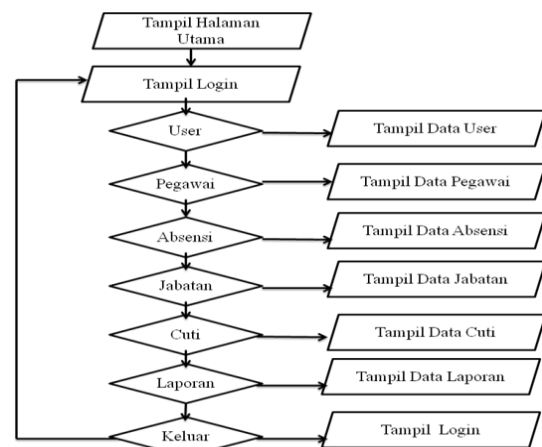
Tampil Halaman Utama

Tampil Login

User

Tampil Data User

Pegawai

Tampil Data Pegawai

Absensi

Tampil Data Absensi

Jabatan

Tampil Data Jabatan

Cuti

Tampil Data Cuti

Laporan

Tampil Data Laporan

Keluar

Tampil Login